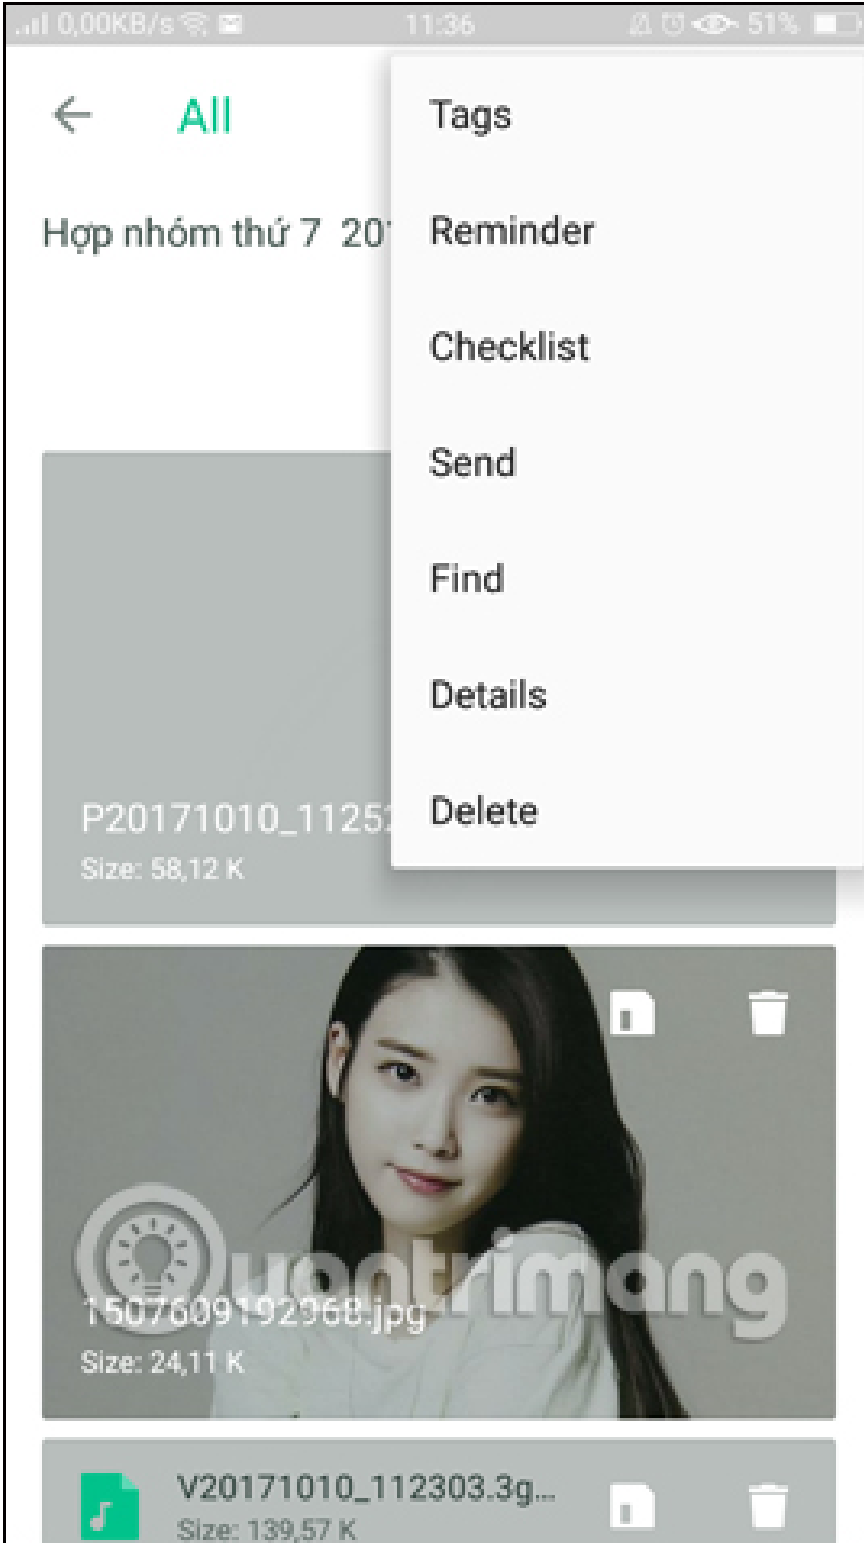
0,00KB/s 11:36 51%

All

Hợp nhóm thứ 7 201

Tags
Reminder
Checklist
Send
Find
Details
Delete

P20171010_1125
Size: 58,12 K

1507609192968.jpg
Size: 24,11 K

Quantrimang

V20171010_112303.3g...
Size: 139,57 K